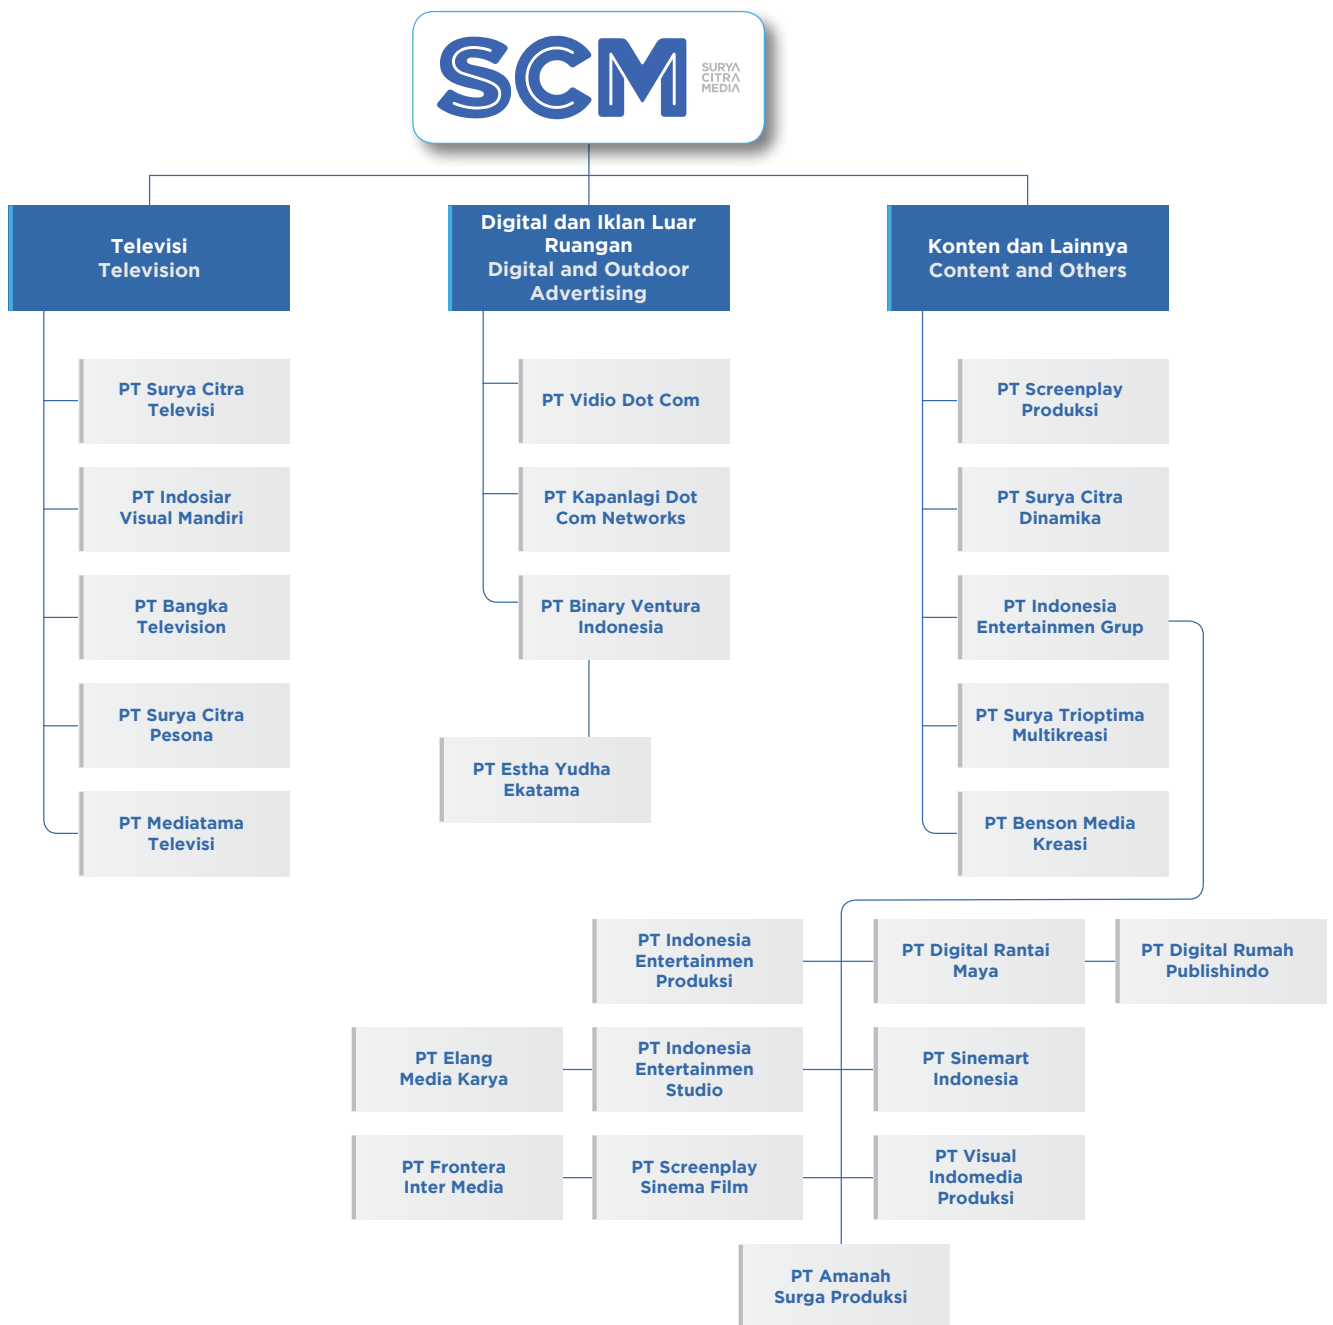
SCM SURYA CITRA MEDIA

Televisi
Television

Digital dan Iklan Luar Ruangan
Digital and Outdoor Advertising

Konten dan Lainnya
Content and Others

PT Surya Citra Televisi

PT Indosiar Visual Mandiri

PT Bangka Television

PT Surya Citra Pesona

PT Mediatama Televisi

PT Vidio Dot Com

PT Kapanlagi Dot Com Networks

PT Binary Ventura Indonesia

PT Estha Yudha Ekatama

PT Screenplay Produksi

PT Surya Citra Dinamika

PT Indonesia Entertainmen Grup

PT Surya Trioptima Multikreasi

PT Benson Media Kreasi

PT Indonesia Entertainmen Produksi

PT Digital Rantai Maya

PT Digital Rumah Publishindo

PT Elang Media Karya

PT Indonesia Entertainmen Studio

PT Sinemart Indonesia

PT Frontera Inter Media

PT Screenplay Sinema Film

PT Visual Indomedia Produksi

PT Amanah Surga Produksi